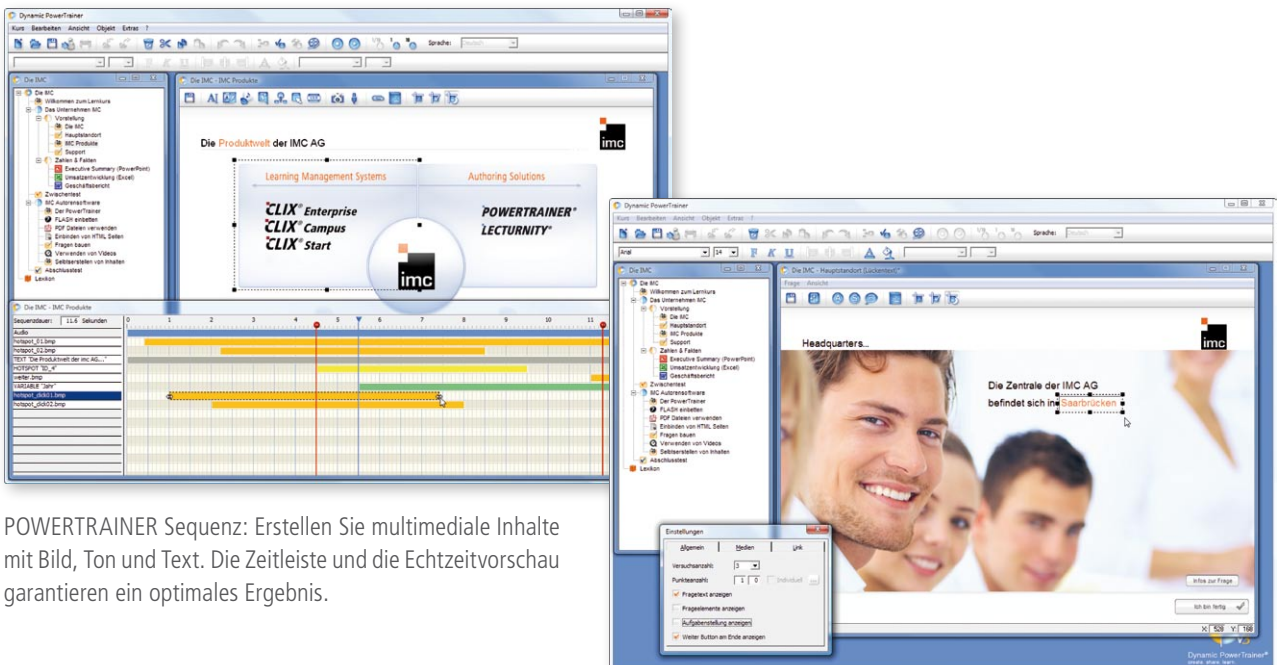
Dynamic PowerTrainer
Kurs Bearbeiten Ansicht Objekt Extras ?
Sprache: Deutsch

Die IMC
Die IMC
Willkommen zum Lernkurs
Das Unternehmen IMC
Vorstellung
Die IMC
Hauptstandort
IMC Produkte
Support
Zahlen & Fakten
Executive Summary (PowerPoint)
Umsatzentwicklung (Excel)
Geschäftsbericht
Zwischentest
IMC Autorensoftware
Der PowerTrainer
FLASH einbetten
PDF Dateien verwenden
Einbinden von HTML Seiten
Fragen bauen
Verwenden von Videos
Selbsterstellen von Inhalten
Abschlusstest
Lexikon

Die IMC - IMC Produkte

Die Produktwelt der IMC AG
imc
Learning Management Systems
Authoring Solutions
CLIX® Enterprise
CLIX® Campus
CLIX® Start
POWERTRAINER®
LECTURNITY®
imc

Die IMC - IMC Produkte
Sequenzdauer: 11.6 Sekunden
Audio
hotspot_01.bmp
hotspot_02.bmp
TEXT "Die Produktwelt der imc AG..."
HOTSPOT "ID_4"
weiter.bmp
VARIABLE "Jahr"
hotspot_click01.bmp
hotspot_click02.bmp
0 1 2 3 4 5 6 7 8 9 10 11

POWERTRAINER Sequenz: Erstellen Sie multimediale Inhalte mit Bild, Ton und Text. Die Zeitleiste und die Echtzeitvorschau garantieren ein optimales Ergebnis.

Dynamic PowerTrainer
Kurs Bearbeiten Ansicht Objekt Extras ?
Sprache: Deutsch
Arial 14 F K U

Die IMC
Die IMC
Willkommen zum Lernkurs
Das Unternehmen IMC
Vorstellung
Die IMC
Hauptstandort
IMC Produkte
Support
Zahlen & Fakten
Executive Summary (PowerPoint)
Umsatzentwicklung (Excel)
Geschäftsbericht
Zwischentest
IMC Autorensoftware
Der PowerTrainer
FLASH einbetten
PDF Dateien verwenden
Einbinden von HTML Seiten
Fragen bauen
Verwenden von Videos
Selbsterstellen von Inhalten
Abschlusstest
Lexikon

Die IMC - Hauptstandort (Lückentext)*
Frage Ansicht
Headquarters...
imc
Die Zentrale der IMC AG
befindet sich in Saarbrücken

Einstellungen
Allgemein Medien Link
Versuchsanzahl: 3
Punkteanzahl: 1 0 Individuell
Fragetext anzeigen
Frageelemente anzeigen
Aufgabenstellung anzeigen
Weiter Button am Ende anzeigen

Infos zur Frage
Ich bin fertig
X 528 Y 168
Dynamic PowerTrainer
create. share. learn.